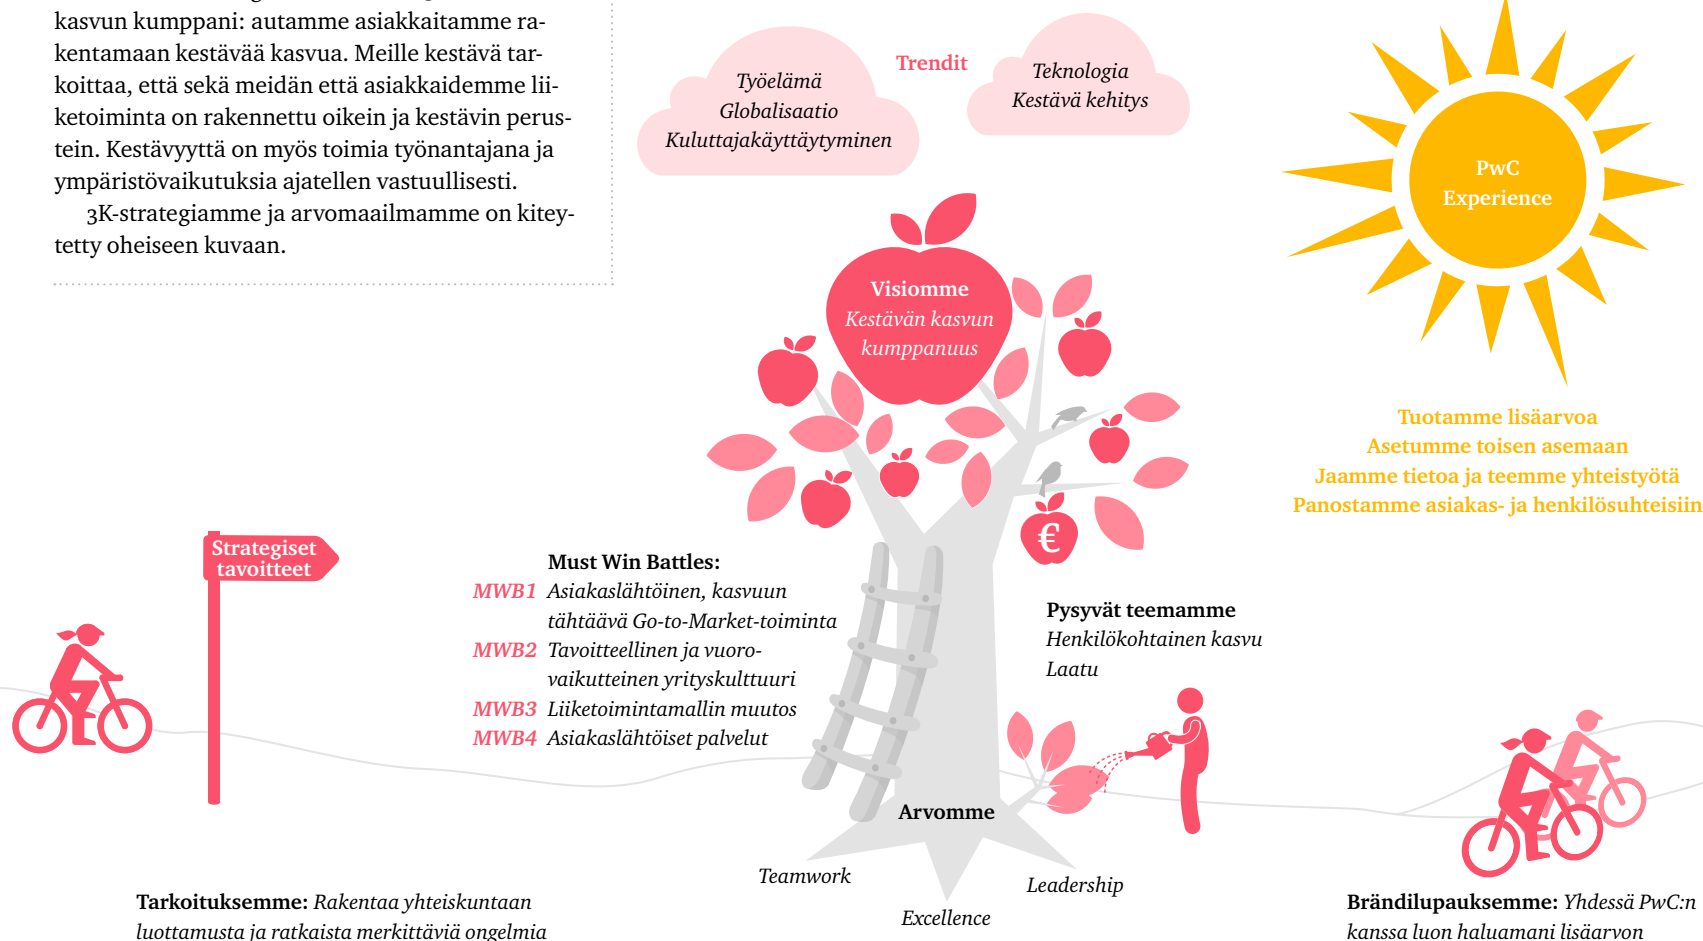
kasvun kumppani: autamme asiakkaitamme rakentamaan kestävää kasvua. Meille kestävä tarkoittaa, että sekä meidän että asiakkaidemme liiketoiminta on rakennettu oikein ja kestävin perustein. Kestävyyttä on myös toimia työnantajana ja ympäristövaikutuksia ajatellen vastuullisesti.

3K-strategiamme ja arvomaailmamme on kiteytetty oheiseen kuvaan.

Työelämä
Globalisaatio
Kuluttajakäyttäytyminen

Trendit

Teknologia
Kestävä kehitys

PwC
Experience

Visiomme
Kestävän kasvun kumppanuus

Tuotamme lisäarvoa
Asetumme toisen asemaan
Jaamme tietoa ja teemme yhteistyötä
Panostamme asiakas- ja henkilösuhteisiin

€

Strategiset tavoitteet

Must Win Battles:
MWB1 Asiakaslähtöinen, kasvuun tähtäävä Go-to-Market-toiminta
MWB2 Tavoitteellinen ja vuorovaikutteinen yrityskulttuuri
MWB3 Liiketoimintamallin muutos
MWB4 Asiakaslähtöiset palvelut

Pysyvät teemamme
Henkilökohtainen kasvu
Laatu

Arvomme

Teamwork
Leadership
Excellence

Tarkoituksemme: Rakentaa yhteiskuntaan luottamusta ja ratkaista merkittäviä ongelmia

Brändilupauksemme: Yhdessä PwC:n kanssa luon haluamani lisäarvon